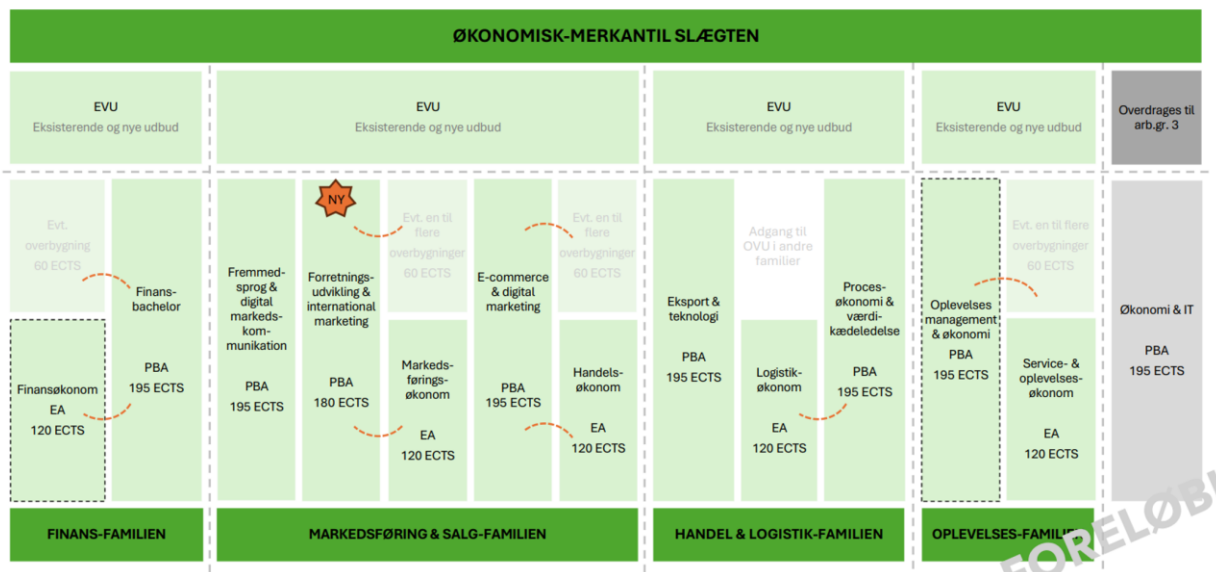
ØKONOMISK-MERKANTIL SLÆGTEN

EVU
Eksisterende og nye udbud

EVU
Eksisterende og nye udbud

EVU
Eksisterende og nye udbud

EVU
Eksisterende og nye udbud

Overdrages til arb.gr. 3

Evt. overbygning 60 ECTS

Finansøkonom
EA
120 ECTS

Finansbachelor
PBA
195 ECTS

Fremmedsprog & digital markedskommunikation
PBA
195 ECTS

NY

Forretningsudvikling & international marketing
PBA
180 ECTS

Evt. en til flere overbygninger 60 ECTS

Markedsføringsøkonom
EA
120 ECTS

E-commerce & digital marketing
PBA
195 ECTS

Evt. en til flere overbygninger 60 ECTS

Handelsøkonom
EA
120 ECTS

Eksport & teknologi
PBA
195 ECTS

Adgang til OVU i andre familier

Logistikøkonom
EA
120 ECTS

Procesøkonomi & værdikædeledelse
PBA
195 ECTS

Oplevelses management & økonomi
PBA
195 ECTS

Evt. en til flere overbygninger 60 ECTS

Service- & oplevelsesøkonom
EA
120 ECTS

Økonomi & IT
PBA
195 ECTS

FINANS-FAMILIEN

MARKEDSFØRING & SALG-FAMILIEN

HANDEL & LOGISTIK-FAMILIEN

OPLEVELSES-FAMILI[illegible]

FORELØB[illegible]